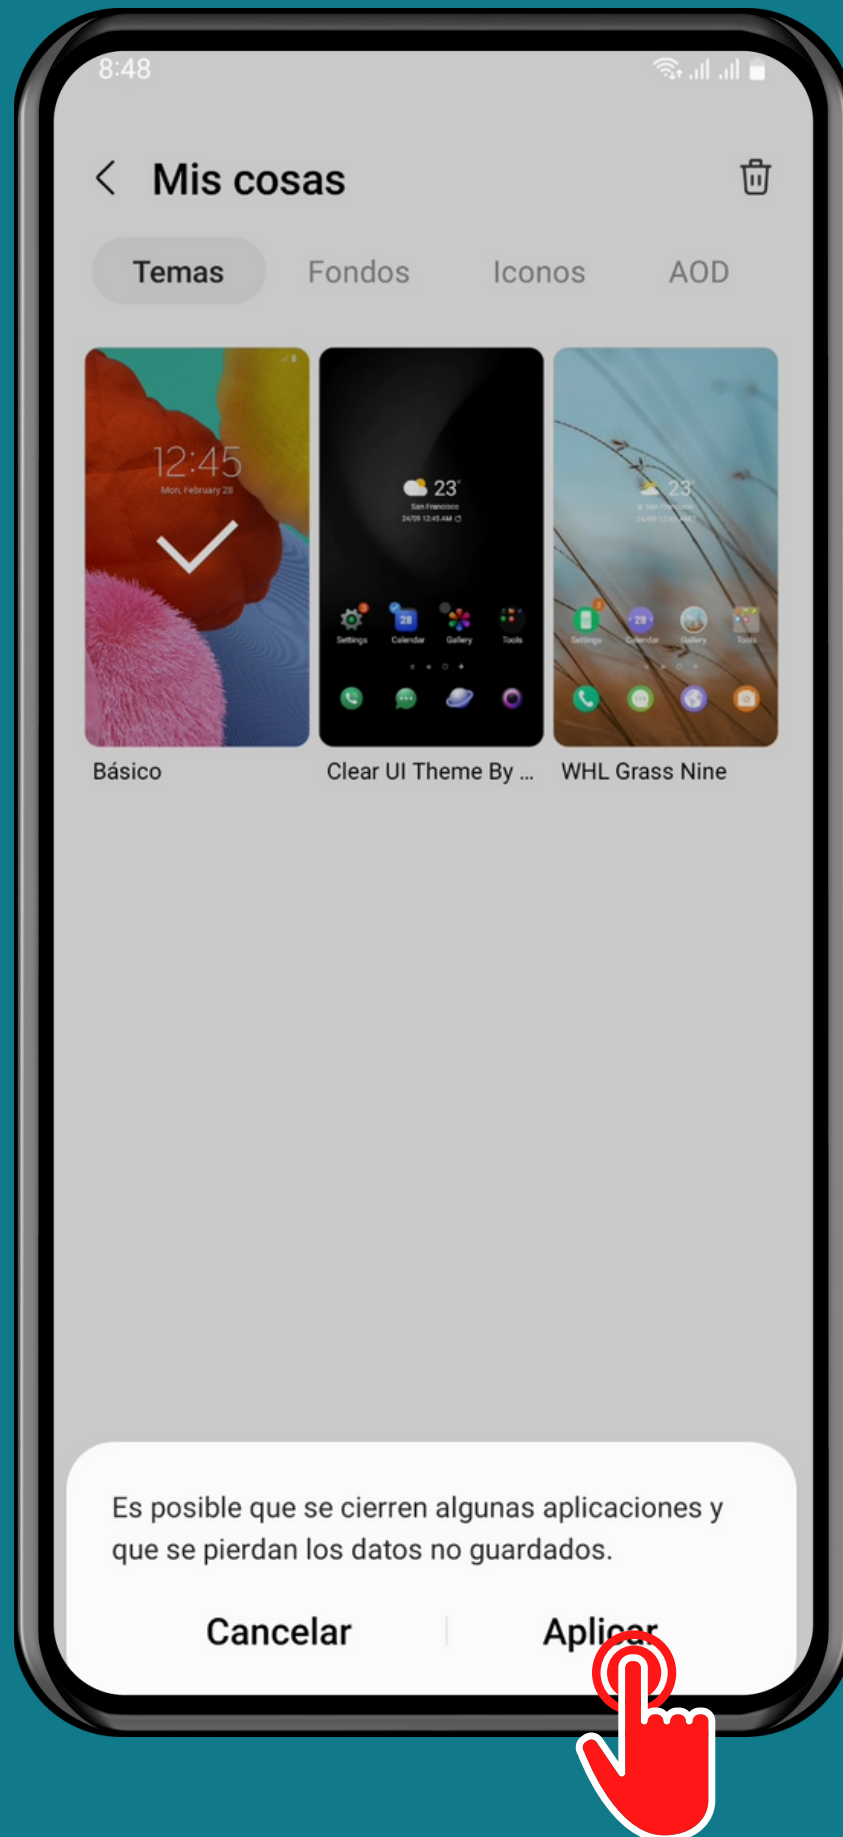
8:48

Mis cosas

Temas Fondos Iconos AOD

12:45
Mon, February 28

23°
San Francisco
24/09 12:48 AM

Settings Calendar Gallery Tools

23°

Settings Calendar Gallery Tools

Básico

Clear UI Theme By ...

WHL Grass Nine

Es posible que se cierren algunas aplicaciones y que se pierdan los datos no guardados.

Cancelar

Apli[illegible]